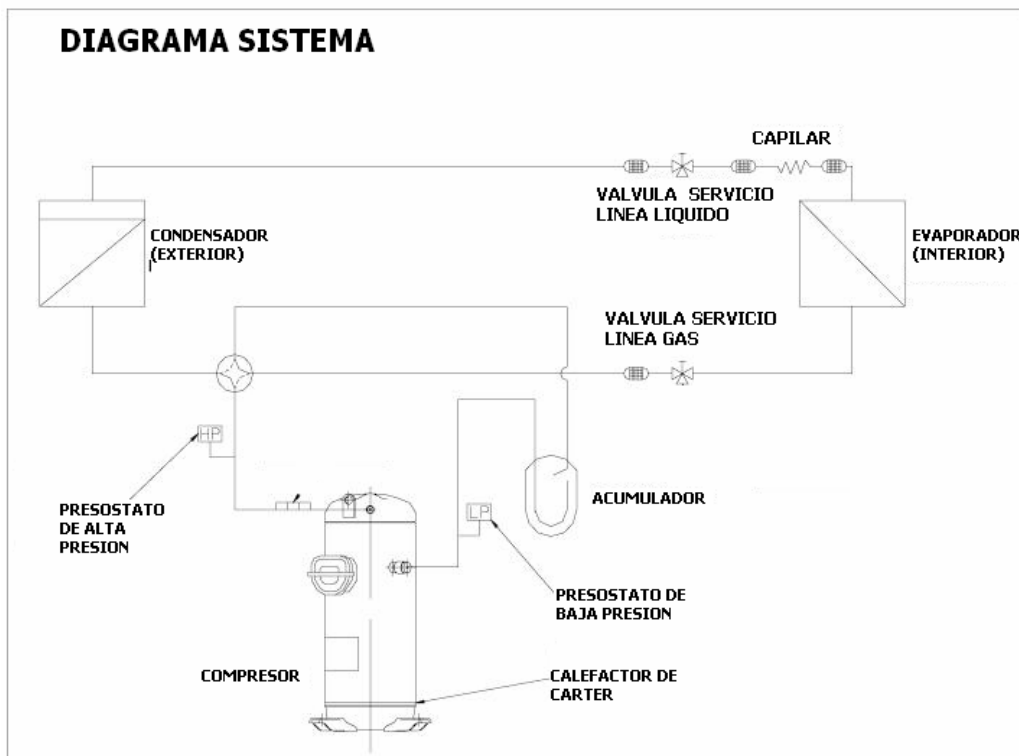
DIAGRAMA SISTEMA

CAPILAR

VALVULA SERVICIO LINEA LIQUIDO

CONDENSADOR (EXTERIOR)

EVAPORADOR (INTERIOR)

VALVULA SERVICIO LINEA GAS

HP

PRESOSTATO DE ALTA PRESION

LP

ACUMULADOR

PRESOSTATO DE BAJA PRESION

COMPRESOR

CALEFACTOR DE CARTER